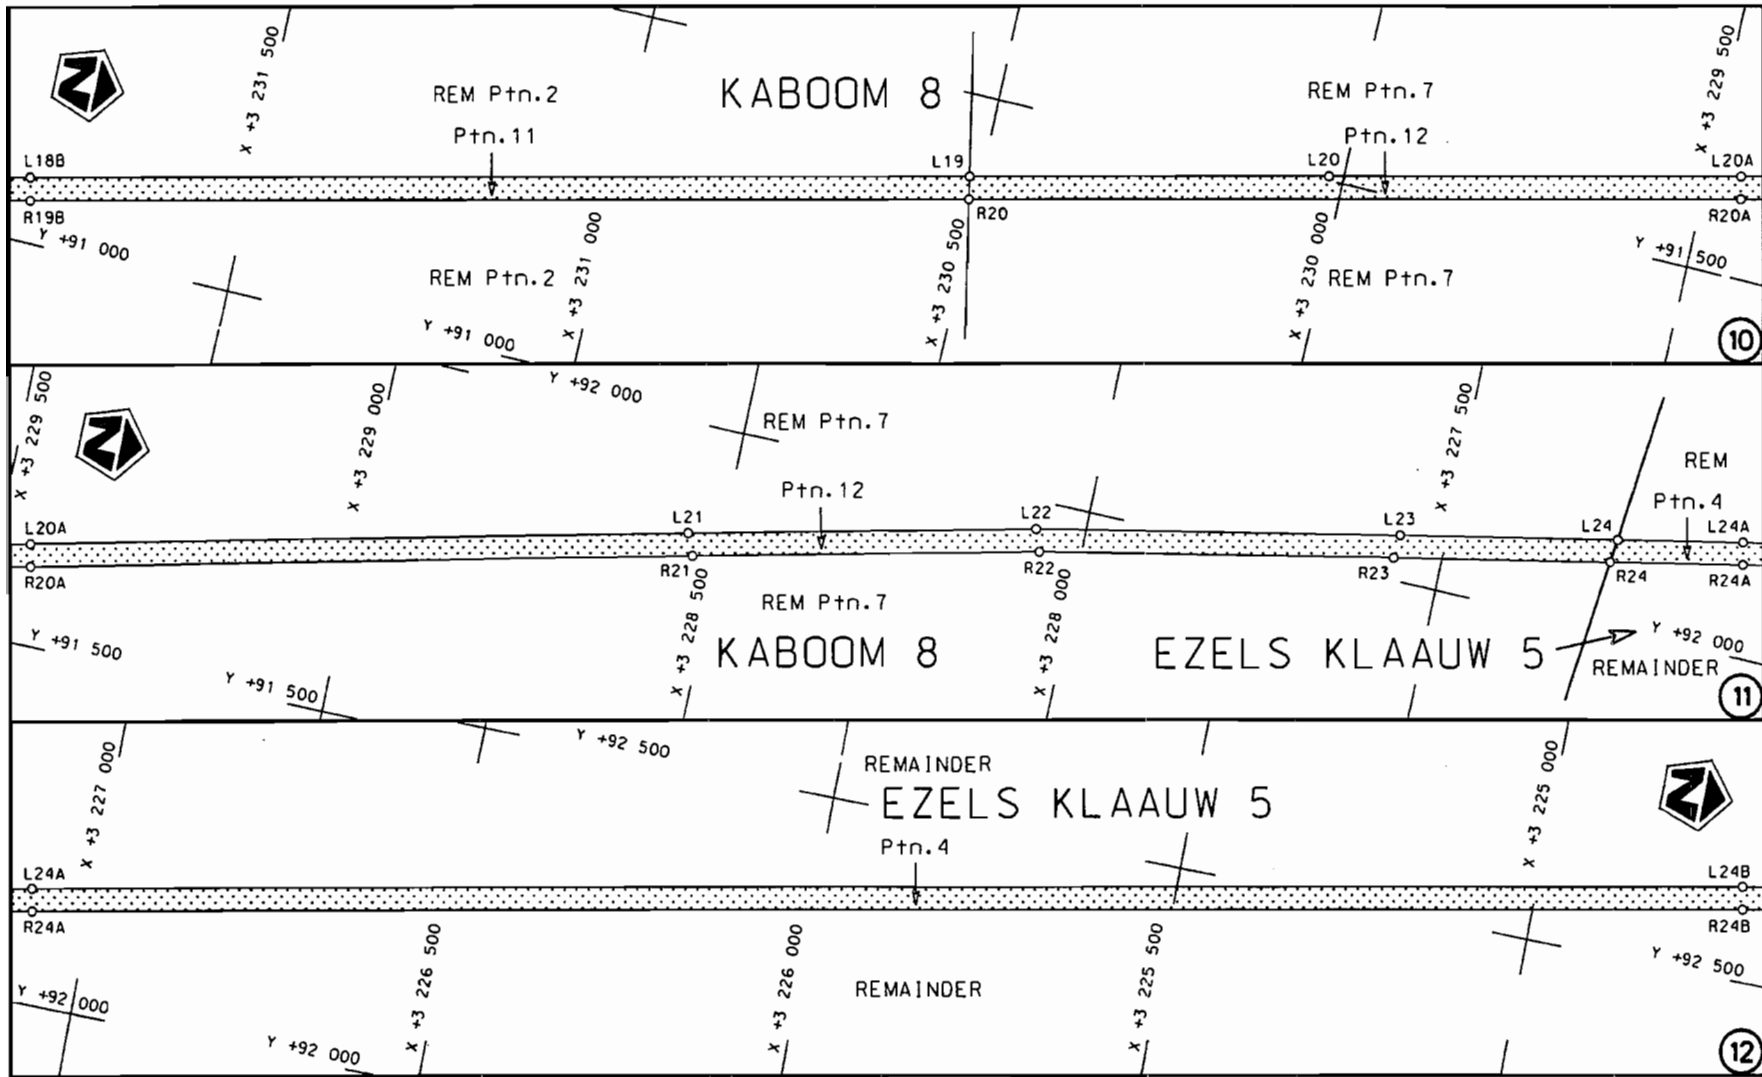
X +3 231 500
REM Ptn.2
KABOOM 8
REM Ptn.7
X +3 229 500
Ptn.11
Ptn.12
L18B
L19
L20
L20A
R19B
R20
R20A
Y +91 000
X +3 231 000
X +3 230 500
X +3 230 000
Y +91 500
REM Ptn.2
REM Ptn.7
Y +91 000
Y +92 000
10

X +3 229 500
X +3 229 000
REM Ptn.7
X +3 227 500
REM
Ptn.12
Ptn.4
L20A
L21
L22
L23
L24
L24A
R20A
R21
R22
R23
R24
R24A
X +3 228 500
X +3 228 000
REM Ptn.7
Y +91 500
Y +92 000
KABOOM 8
EZELS KLAAUW 5
REMAINDER
Y +91 500
11

X +3 227 000
Y +92 500
REMAINDER
EZELS KLAAUW 5
X +3 225 000
Ptn.4
L24A
L24B
R24A
R24B
X +3 226 500
X +3 226 000
X +3 225 500
REMAINDER
Y +92 000
Y +92 500
Y +92 000
12